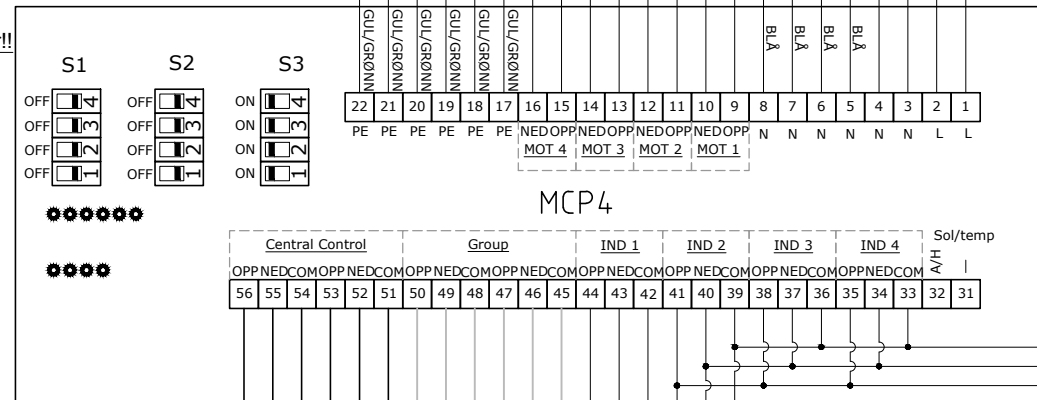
!!

S1 S2 S3

OFF 4
OFF 3
OFF 2
OFF 1

OFF 4
OFF 3
OFF 2
OFF 1

ON 4
ON 3
ON 2
ON 1

GUL/GRØNN GUL/GRØNN GUL/GRØNN GUL/GRØNN GUL/GRØNN GUL/GRØNN

BLÅ BLÅ BLÅ BLÅ

| 22 | 21 | 20 | 19 | 18 | 17 | 16 | 15 | 14 | 13 | 12 | 11 | 10 | 9 | 8 | 7 | 6 | 5 | 4 | 3 | 2 | 1 |
|---|---|---|---|---|---|---|---|---|---|---|---|---|---|---|---|---|---|---|---|---|---|
| PE | PE | PE | PE | PE | PE | NED | OPP | NED | OPP | NED | OPP | NED | OPP | N | N | N | N | N | N | L | L |

MOT 4 MOT 3 MOT 2 MOT 1

MCP4

Central Control Group IND 1 IND 2 IND 3 IND 4 Sol/temp

| OPP | NED | COM | OPP | NED | COM | OPP | NED | COM | OPP | NED | COM | OPP | NED | COM | OPP | NED | COM | OPP | NED | COM | OPP | NED | COM | A/H | I |
|---|---|---|---|---|---|---|---|---|---|---|---|---|---|---|---|---|---|---|---|---|---|---|---|---|---|
| 56 | 55 | 54 | 53 | 52 | 51 | 50 | 49 | 48 | 47 | 46 | 45 | 44 | 43 | 42 | 41 | 40 | 39 | 38 | 37 | 36 | 35 | 34 | 33 | 32 | 31 |